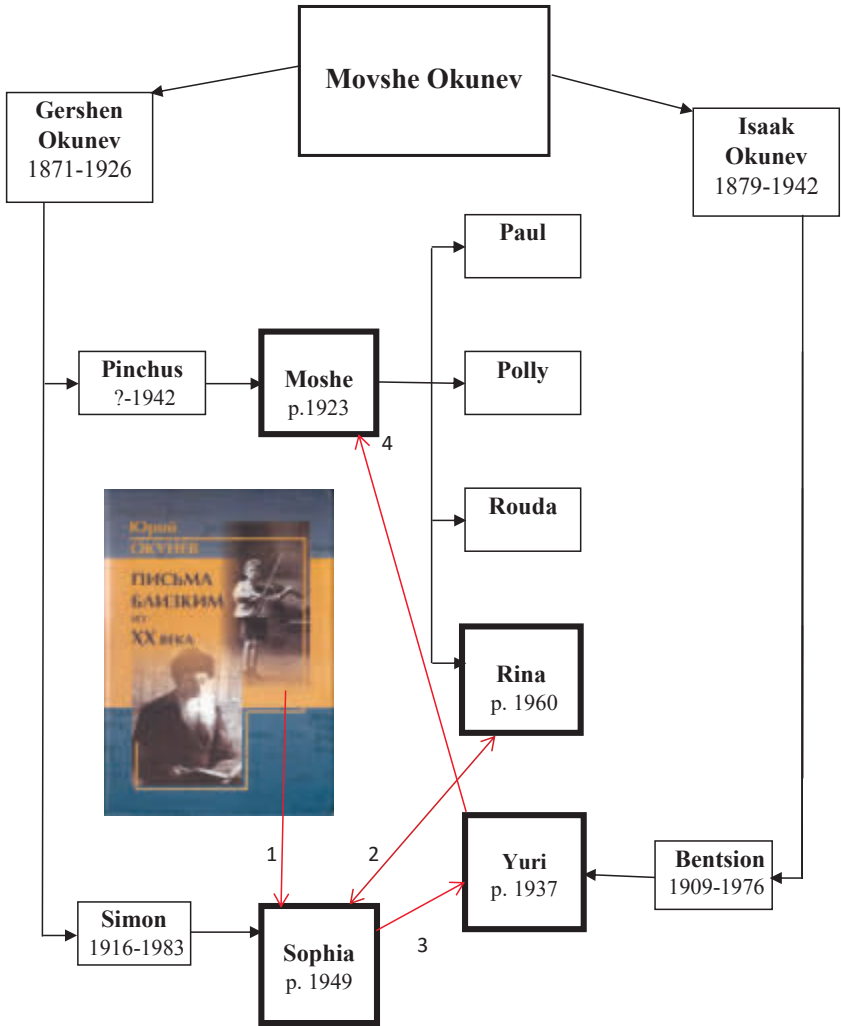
Movshe Okunev

Gershen Okunev 1871-1926

Isaak Okunev 1879-1942

Paul

Pinchus ?-1942

Moshe p.1923

Polly

4

Rouda

Юрий ОКУНЕВ

ПИСЬМА БЛИЗКИМ ИЗ XX ВЕКА

Rina p. 1960

1

2

Yuri p. 1937

Bentsion 1909-1976

Simon 1916-1983

Sophia p. 1949

3